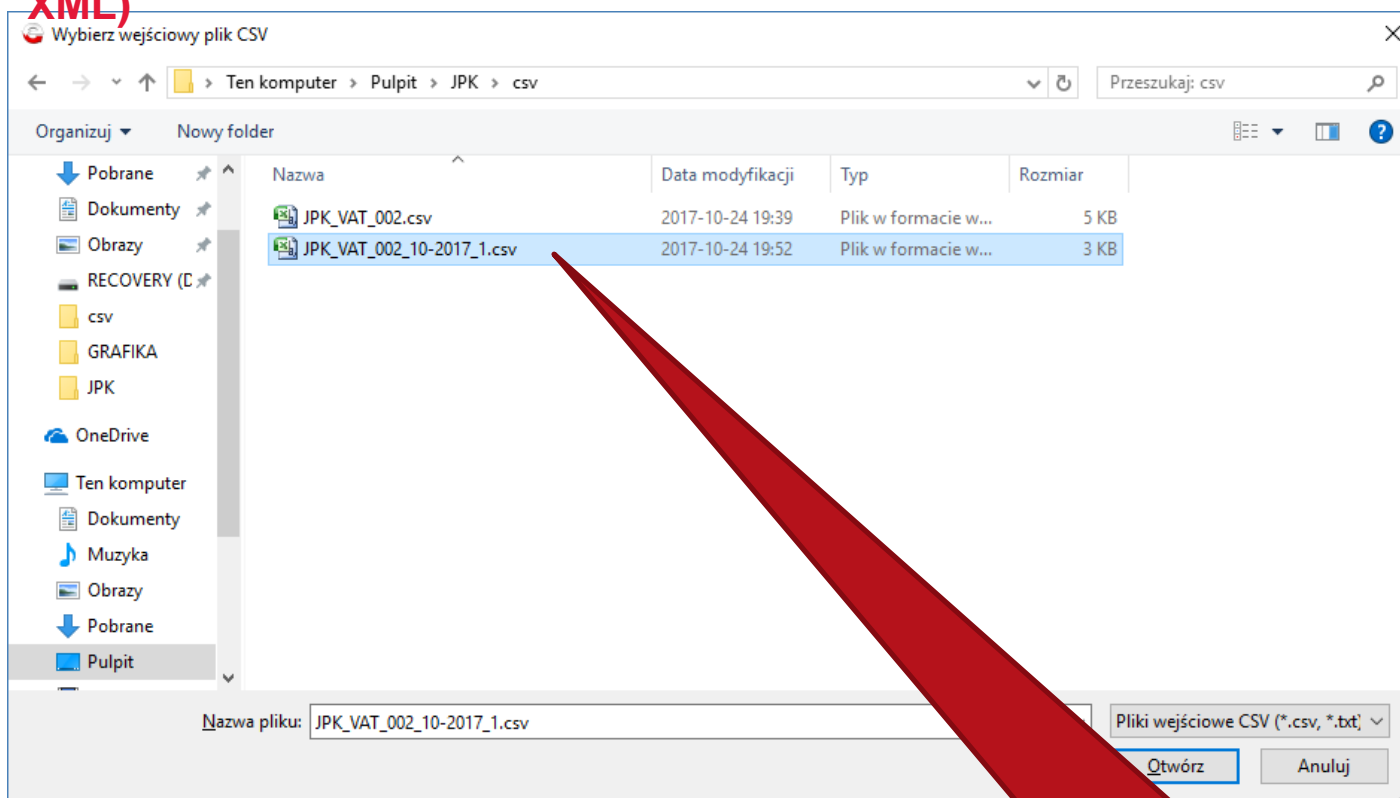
XML)

Wybierz wejściowy plik CSV

Ten komputer > Pulpit > JPK > csv

Przeszukaj: csv

Organizuj ▾ Nowy folder

Pobrane
Dokumenty
Obrazy
RECOVERY (D
csv
GRAFIKA
JPK
OneDrive
Ten komputer
Dokumenty
Muzyka
Obrazy
Pobrane
Pulpit

| Nazwa | Data modyfikacji | Typ | Rozmiar |
|---|---|---|---|
| JPK_VAT_002.csv | 2017-10-24 19:39 | Plik w formacie w... | 5 KB |
| JPK_VAT_002_10-2017_1.csv | 2017-10-24 19:52 | Plik w formacie w... | 3 KB |

Nazwa pliku: JPK_VAT_002_10-2017_1.csv

Pliki wejściowe CSV (*.csv, *.txt)

Otwórz

Anuluj